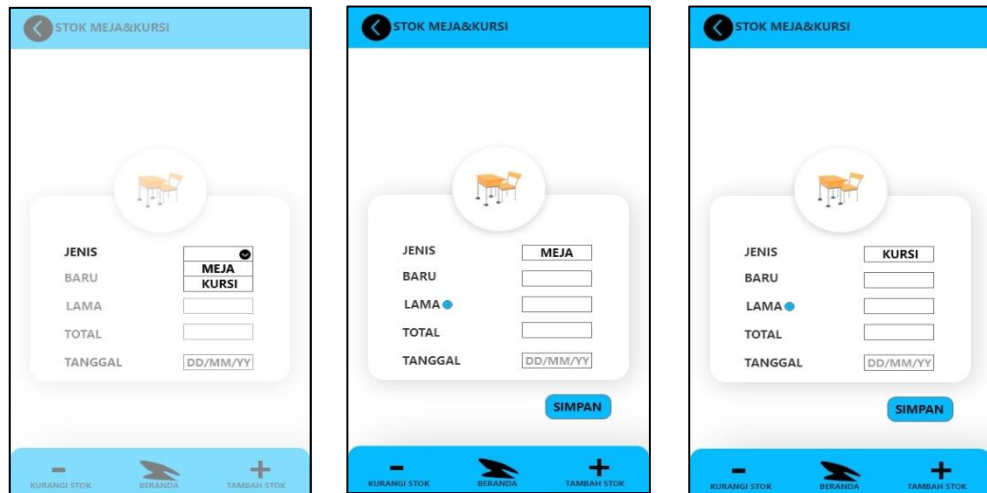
STOK MEJA&KURSI

JENIS
MEJA
KURSI
BARU
LAMA
TOTAL
TANGGAL DD/MM/YY

KURANGI STOK BERANDA TAMBAH STOK

STOK MEJA&KURSI

JENIS MEJA
BARU
LAMA
TOTAL
TANGGAL DD/MM/YY

SIMPAN

KURANGI STOK BERANDA TAMBAH STOK

STOK MEJA&KURSI

JENIS KURSI
BARU
LAMA
TOTAL
TANGGAL DD/MM/YY

SIMPAN

KURANGI STOK BERANDA TAMBAH STOK